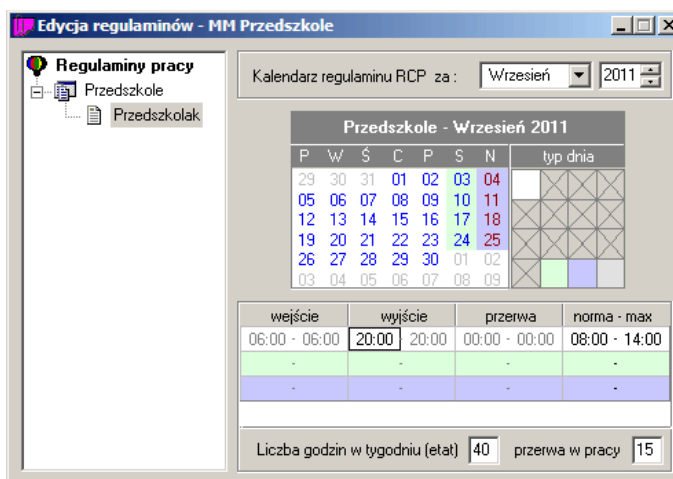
Edycja regulaminów - MM Przedszkole

Regulaminy pracy
Przedszkole
Przedszkolak

Kalendarz regulaminu RCP za : Wrzesień 2011

Przedszkole - Wrzesień 2011

| P | W | Ś | C | P | S | N |
|---|---|---|---|---|---|---|
| 29 | 30 | 31 | 01 | 02 | 03 | 04 |
| 05 | 06 | 07 | 08 | 09 | 10 | 11 |
| 12 | 13 | 14 | 15 | 16 | 17 | 18 |
| 19 | 20 | 21 | 22 | 23 | 24 | 25 |
| 26 | 27 | 28 | 29 | 30 | 01 | 02 |
| 03 | 04 | 05 | 06 | 07 | 08 | 09 |

typ dnia

| wejście | wyjście | przerwa | norma - max |
|---|---|---|---|
| 06:00 - 06:00 | 20:00 - 20:00 | 00:00 - 00:00 | 08:00 - 14:00 |
| - | - | - | - |
| - | - | - | - |

Liczba godzin w tygodniu (etat) 40 przerwa w pracy 15